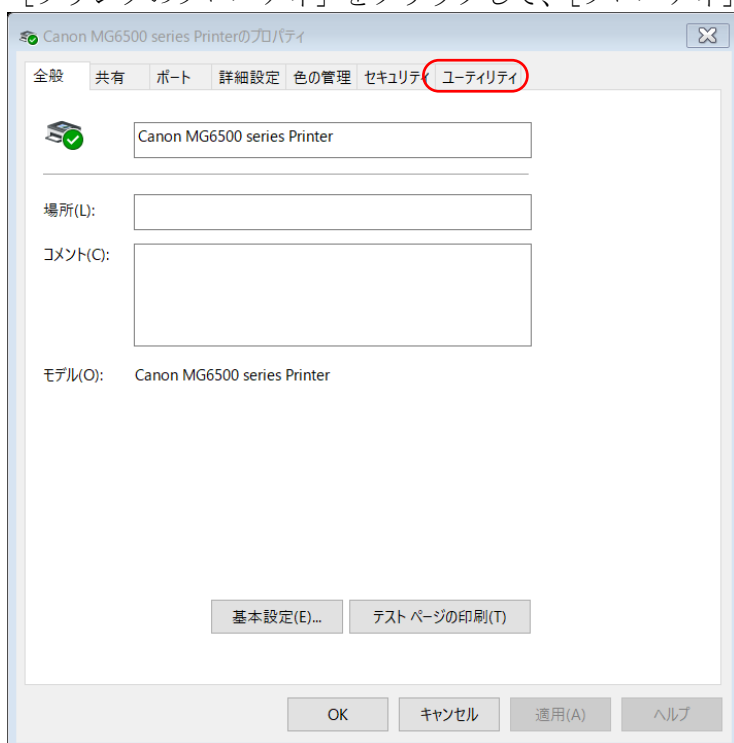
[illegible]

Canon MG6500 series Printerのプロパティ

全般 共有 ポート 詳細設定 色の管理 セキュリティ ユーティリティ

Canon MG6500 series Printer

場所(L):

コメント(C):

モデル(O): Canon MG6500 series Printer

基本設定(E)... テスト ページの印刷(T)

OK キャンセル 適用(A) ヘルプ